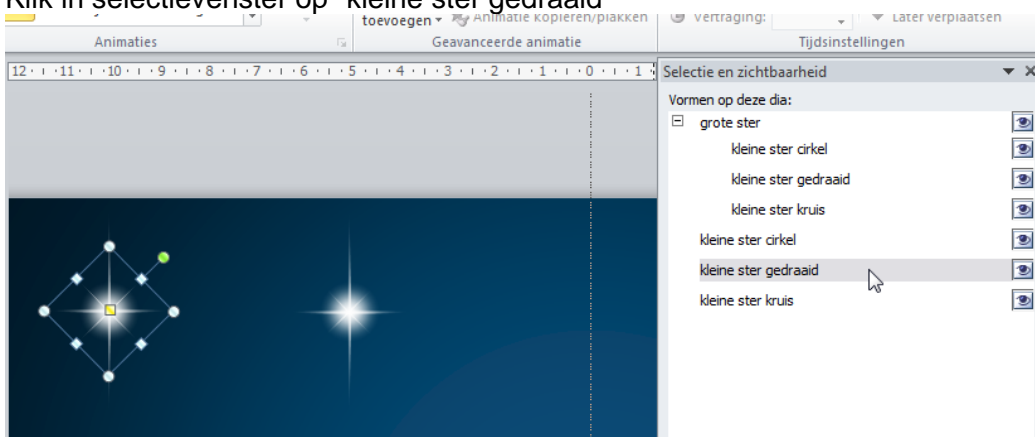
Klik in selectievenster op "kleine ster gedraaid"

toevoegen ▾ Animatie kopiëren/plakken | Vertraging: | Later verplaatsen

Animaties | Geavanceerde animatie | Tijdsinstellingen

12 · 11 · 10 · 9 · 8 · 7 · 6 · 5 · 4 · 3 · 2 · 1 · 0 · 1

Selectie en zichtbaarheid

Vormen op deze dia:

grote ster

kleine ster cirkel

kleine ster gedraaid

kleine ster kruis

kleine ster cirkel

kleine ster gedraaid

kleine ster kruis